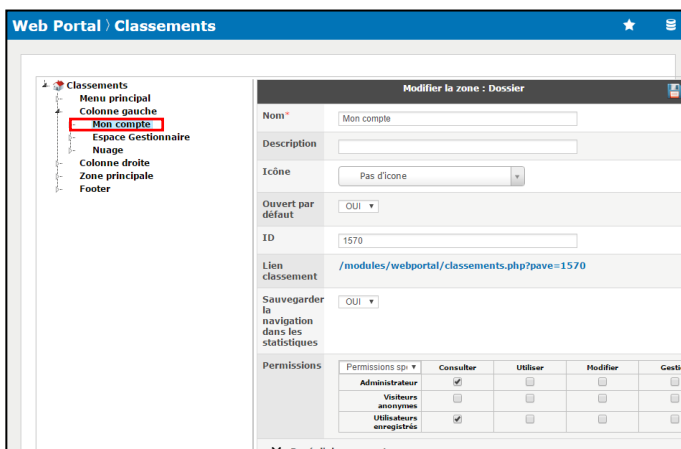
Web Portal 〉Classements

Classements
Menu principal
Colonne gauche
Mon compte
Espace Gestionnaire
Nuage
Colonne droite
Zone principale
Footer

Modifier la zone : Dossier

Nom* Mon compte

Description

Icône Pas d'icone

Ouvert par défaut OUI

ID 1570

Lien classement /modules/webportal/classements.php?pave=1570

Sauvegarder la navigation dans les statistiques OUI

Permissions

| Permissions sp | Consulter | Utiliser | Modifier | Gesti |
|---|---|---|---|---|
| Administrateur | ✓ | | | |
| Visiteurs anonymes | | | | |
| Utilisateurs enregistrés | ✓ | | | |